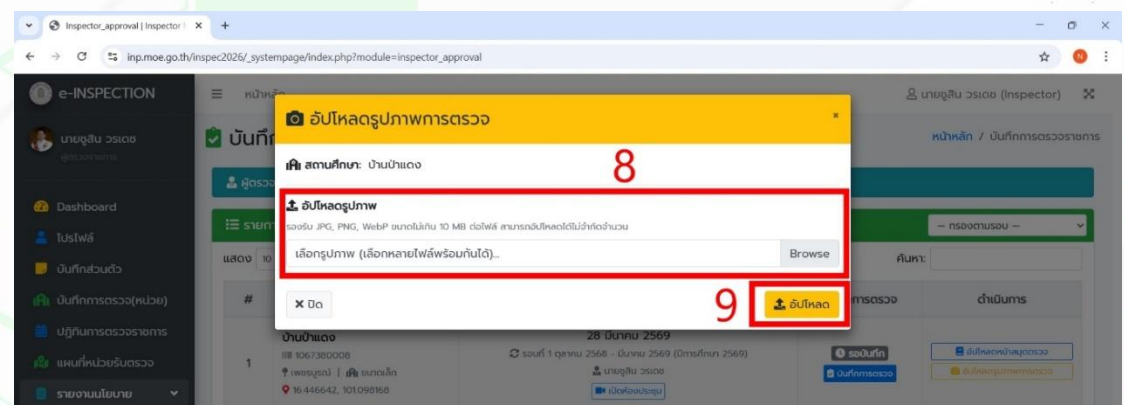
Inspector_approval | Inspector ×
+
inp.moe.go.th/inspec2026/_systempage/index.php?module=inspector_approval

e-INSPECTION
หน้าหลัก
นายชูสิน วรเดช (Inspector)
นายชูสิน วรเดช
ผู้ตรวจราชการ
บันทึก
หน้าหลัก / บันทึกการตรวจราชการ
Dashboard
โปรไฟล์
บันทึกส่วนตัว
บันทึกการตรวจ(หน่วย)
ปฏิทินการตรวจราชการ
แผนที่หน่วยรับตรวจ
รายงานนโยบาย

อัปโหลดรูปภาพการตรวจ
×
สถานศึกษา: บ้านป่าแดง
8
อัปโหลดรูปภาพ
รองรับ JPG, PNG, WebP ขนาดไม่เกิน 10 MB ต่อไฟล์ สามารถอัปโหลดได้ไม่จำกัดจำนวน
เลือกรูปภาพ (เลือกหลายไฟล์พร้อมกันได้)...
Browse
× ปิด
9
อัปโหลด

-- กรองตามรอบ --
ค้นหา:
แสดง 10
#
การตรวจ
ดำเนินการ
1
บ้านป่าแดง
1067380008
เพชรบูรณ์ | ขนาดเล็ก
16.446642, 101.098168
28 มีนาคม 2569
รอบที่ 1 ตุลาคม 2568 - มีนาคม 2569 (ปีการศึกษา 2569)
นายชูสิน วรเดช
เปิดห้องประชุม
รอบันทึก
บันทึกการตรวจ
อัปโหลดหน้าสมุดตรวจ
อัปโหลดรูปภาพการตรวจ